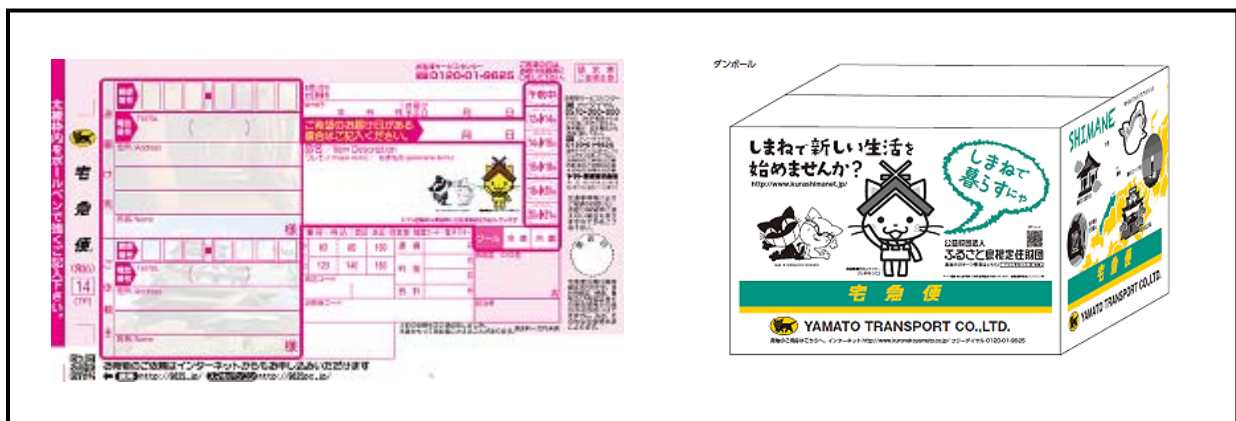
本票内の太枠内をボールペンで強く記入して下さい。

宅急便

14

0120-01-9625

ご希望のお届け日がある場合はご記入ください。

Item Description

様

様

午前中

60 80 100

120 140 160

ご希望のご依頼はインターネットからもお申し込みいただけます

ダンボール

しまねで新しい生活を始めませんか?

http://www.kurashimanet.jp/

しまねで暮らすにゃ

公益財団法人 ふるさと島根定住財団

宅急便

YAMATO TRANSPORT CO.,LTD.

SHIMANE

宅急便

YAMATO TRANSPORT CO.,LTD.